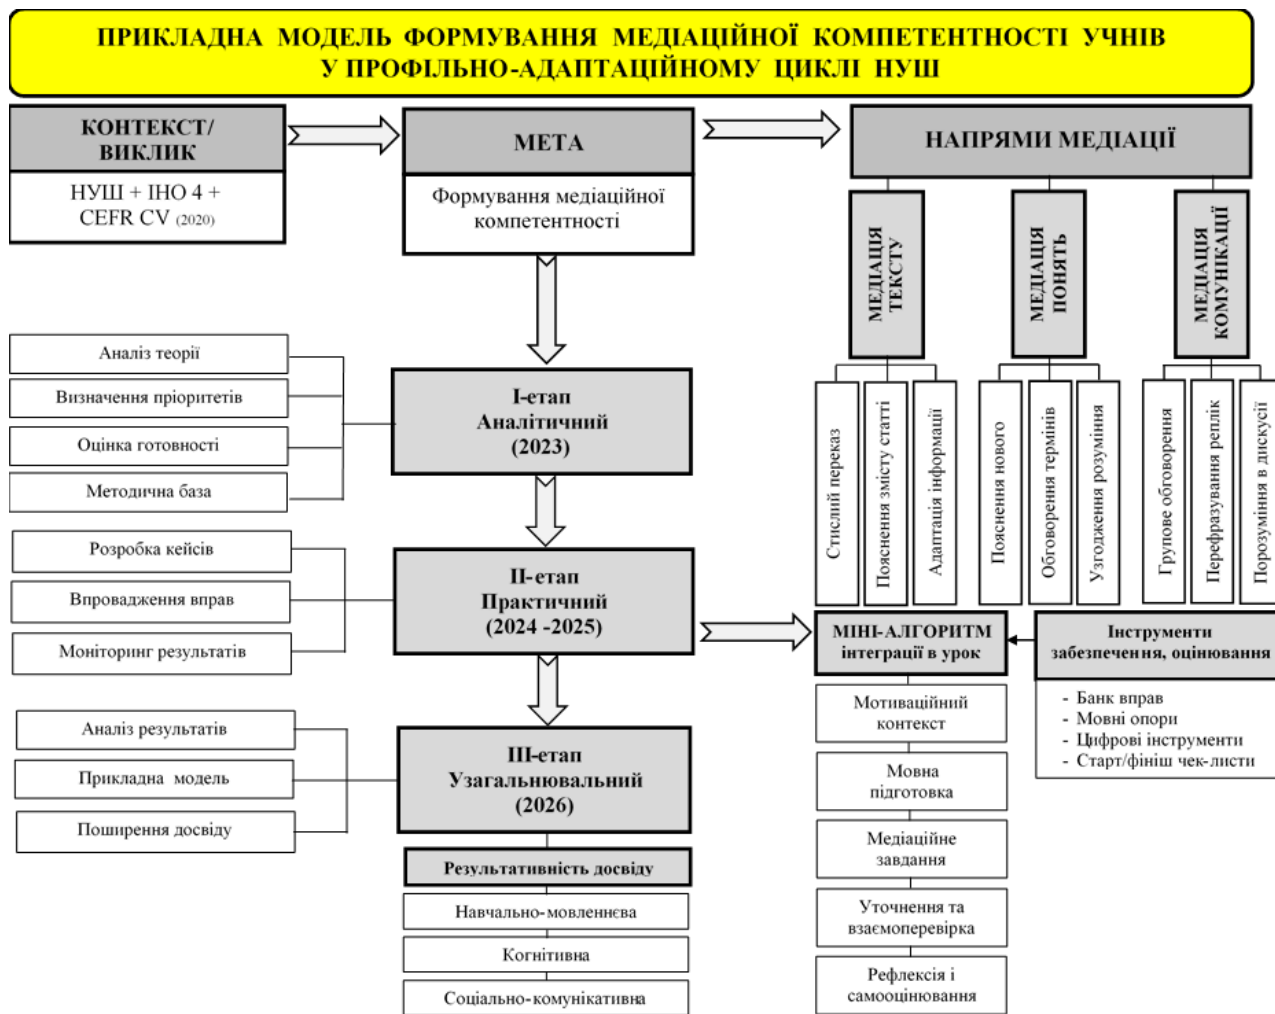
ПРИКЛАДНА МОДЕЛЬ ФОРМУВАННЯ МЕДІАЦІЙНОЇ КОМПЕТЕНТНОСТІ УЧНІВ
У ПРОФІЛЬНО-АДАПТАЦІЙНОМУ ЦИКЛІ НУШ

КОНТЕКСТ/ ВИКЛИК

НУШ + ІНО 4 + CEFR CV (2020)

МЕТА

Формування медіаційної компетентності

НАПРЯМИ МЕДІАЦІЇ

МЕДІАЦІЯ ТЕКСТУ

МЕДІАЦІЯ ПОНЯТЬ

МЕДІАЦІЯ КОМУНІКАЦІЇ

Стислий переказ

Пояснення змісту статті

Адаптація інформації

Пояснення нового

Обговорення термінів

Узгодження розуміння

Групове обговорення

Перефразування реплік

Порозуміння в дискусії

Аналіз теорії

Визначення пріоритетів

Оцінка готовності

Методична база

I-етап
Аналітичний
(2023)

Розробка кейсів

Впровадження вправ

Моніторинг результатів

II-етап
Практичний
(2024 -2025)

МІНІ-АЛГОРИТМ інтеграції в урок

Інструменти забезпечення, оцінювання

- Банк вправ
- Мовні опори
- Цифрові інструменти
- Старт/фініш чек-листи

Мотиваційний контекст

Мовна підготовка

Медіаційне завдання

Уточнення та взаємоперевірка

Рефлексія і самооцінювання

Аналіз результатів

Прикладна модель

Поширення досвіду

III-етап
Узагальнювальний
(2026)

Результативність досвіду

Навчально-мовленнєва

Когнітивна

Соціально-комунікативна